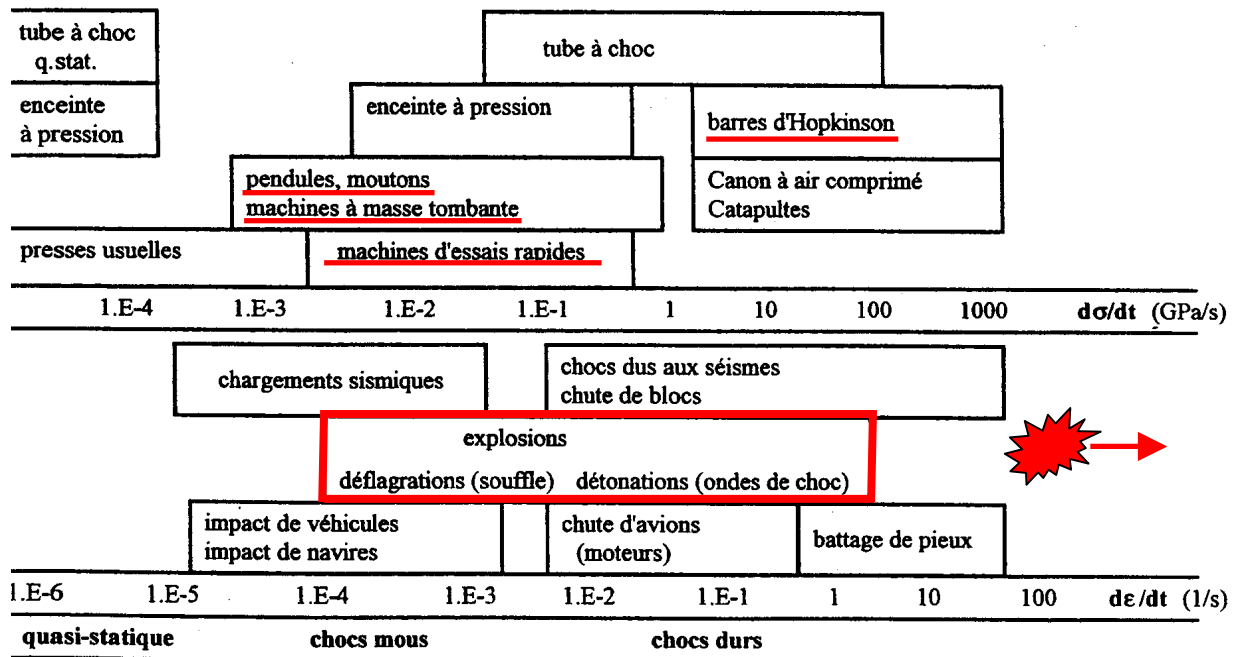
tube à choc q.stat.

enceinte à pression

tube à choc

enceinte à pression

barres d'Hopkinson

pendules, moutons
machines à masse tombante

Canon à air comprimé
Catapultes

presses usuelles

machines d'essais rapides

1.E-4 1.E-3 1.E-2 1.E-1 1 10 100 1000 $d\sigma/dt$ (GPa/s)

chargements sismiques

chocs dus aux séismes
chute de blocs

explosions
déflagrations (souffle) détonations (ondes de choc)

impact de véhicules
impact de navires

chute d'avions (moteurs)

battage de pieux

1.E-6 1.E-5 1.E-4 1.E-3 1.E-2 1.E-1 1 10 100 $d\varepsilon/dt$ (1/s)

quasi-statique chocs mous chocs durs